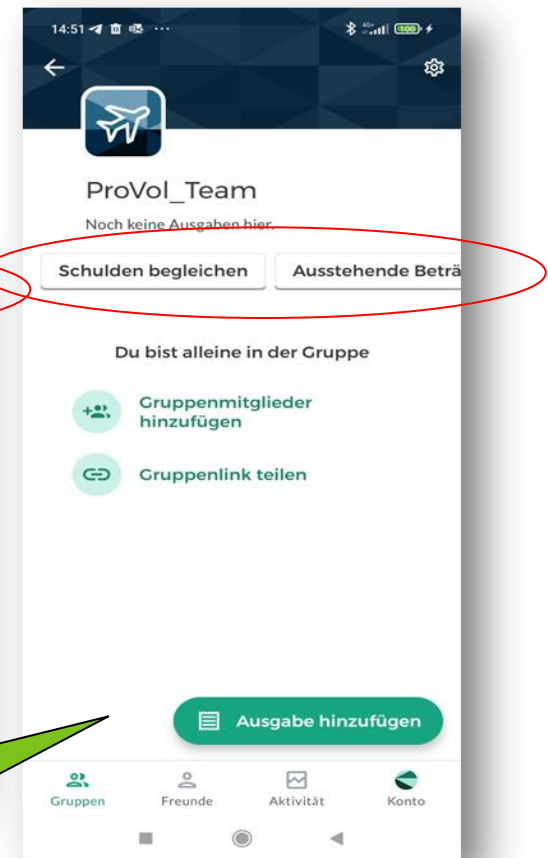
14:51

ProVol_Team

Noch keine Ausgaben hier.

Schulden begleichen

Ausstehende Beträ

Du bist alleine in der Gruppe

Gruppenmitglieder hinzufügen

Gruppenlink teilen

Ausgabe hinzufügen

Gruppen

Freunde

Aktivität

Konto